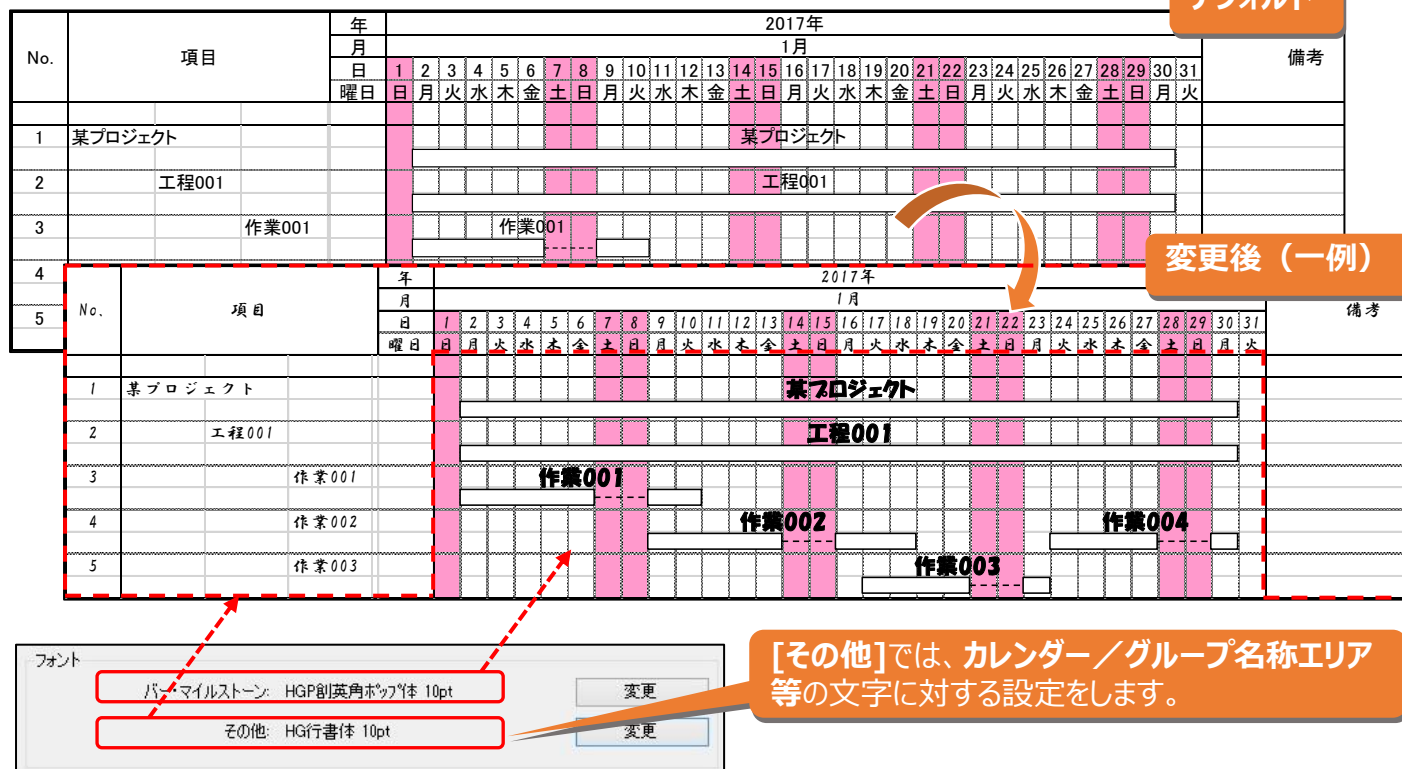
デフォルト

| No. | 項目 | 年 | 2017年 | 備考 |
|---|---|---|---|---|
| | | 月 | 1月 | |
| | | 日 | 1 2 3 4 5 6 7 8 9 10 11 12 13 14 15 16 17 18 19 20 21 22 23 24 25 26 27 28 29 30 31 | |
| | | 曜日 | 日 月 火 水 木 金 土 日 月 火 水 木 金 土 日 月 火 水 木 金 土 日 月 火 水 木 金 土 日 月 火 | |
| 1 | 某プロジェクト | | 某プロジェクト | |
| 2 | 工程001 | | 工程001 | |
| 3 | 作業001 | | 作業001 | |
| 4 | | | | |
| 5 | | | | |

変更後（一例）

| No. | 項目 | 年 | 2017年 | 備考 |
|---|---|---|---|---|
| | | 月 | 1月 | |
| | | 日 | 1 2 3 4 5 6 7 8 9 10 11 12 13 14 15 16 17 18 19 20 21 22 23 24 25 26 27 28 29 30 31 | |
| | | 曜日 | 日 月 火 水 木 金 土 日 月 火 水 木 金 土 日 月 火 水 木 金 土 日 月 火 水 木 金 土 日 月 火 | |
| 1 | 某プロジェクト | | 某プロジェクト | |
| 2 | 工程001 | | 工程001 | |
| 3 | 作業001 | | 作業001 | |
| 4 | 作業002 | | 作業002 作業004 | |
| 5 | 作業003 | | 作業003 | |

フォント
バー・マイルストーン: HGP創英角ﾎﾟｯﾌﾟ体 10pt 変更
その他: HG行書体 10pt 変更

[その他]では、カレンダー／グループ名称エリア等の文字に対する設定をします。